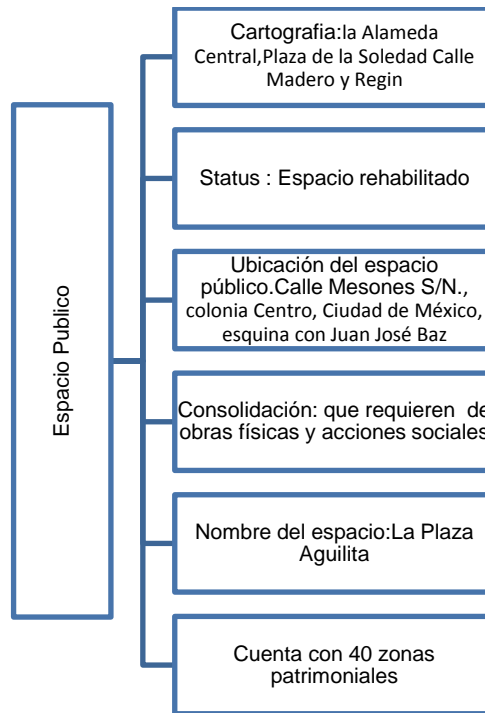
Espacio Publico

Cartografia:la Alameda Central,Plaza de la Soledad Calle Madero y Regin

Status : Espacio rehabilitado

Ubicación del espacio público.Calle Mesones S/N., colonia Centro, Ciudad de México, esquina con Juan José Baz

Consolidación: que requieren de obras físicas y acciones sociales

Nombre del espacio:La Plaza Aguilita

Cuenta con 40 zonas patrimoniales